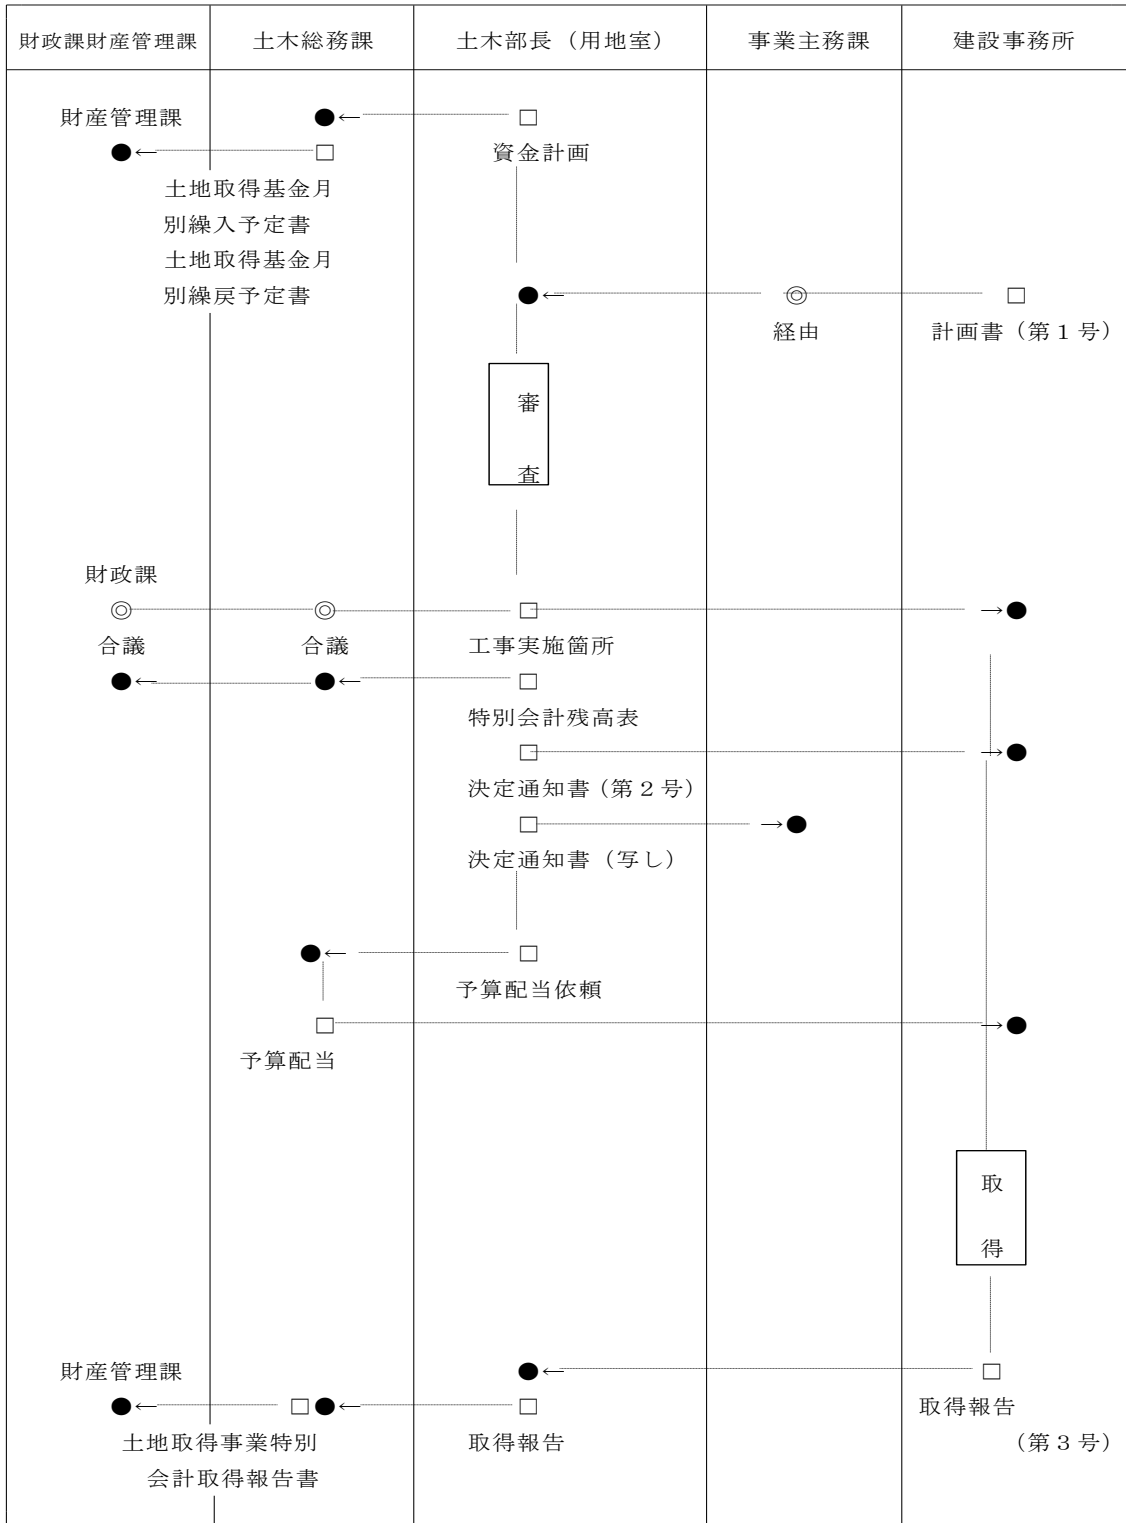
| 財政課財産管理課 | 土木総務課 | 土木部長（用地室） | 事業主務課 | 建設事務所 |
|---|---|---|---|---|

財産管理課 ●← □

●← □

資金計画

土地取得基金月別繰入予定書

土地取得基金月別繰戻予定書

●← ◎ □

経由

計画書（第１号）

審

査

財政課

◎ ◎ □ →●

合議 合議 工事実施箇所

●← ●← □

特別会計残高表

□ →●

決定通知書（第２号）

□ →●

決定通知書（写し）

●← □

予算配当依頼

□ →●

予算配当

取

得

財産管理課 ●← □

●← □●← □

取得報告

（第３号）

土地取得事業特別会計取得報告書

取得報告